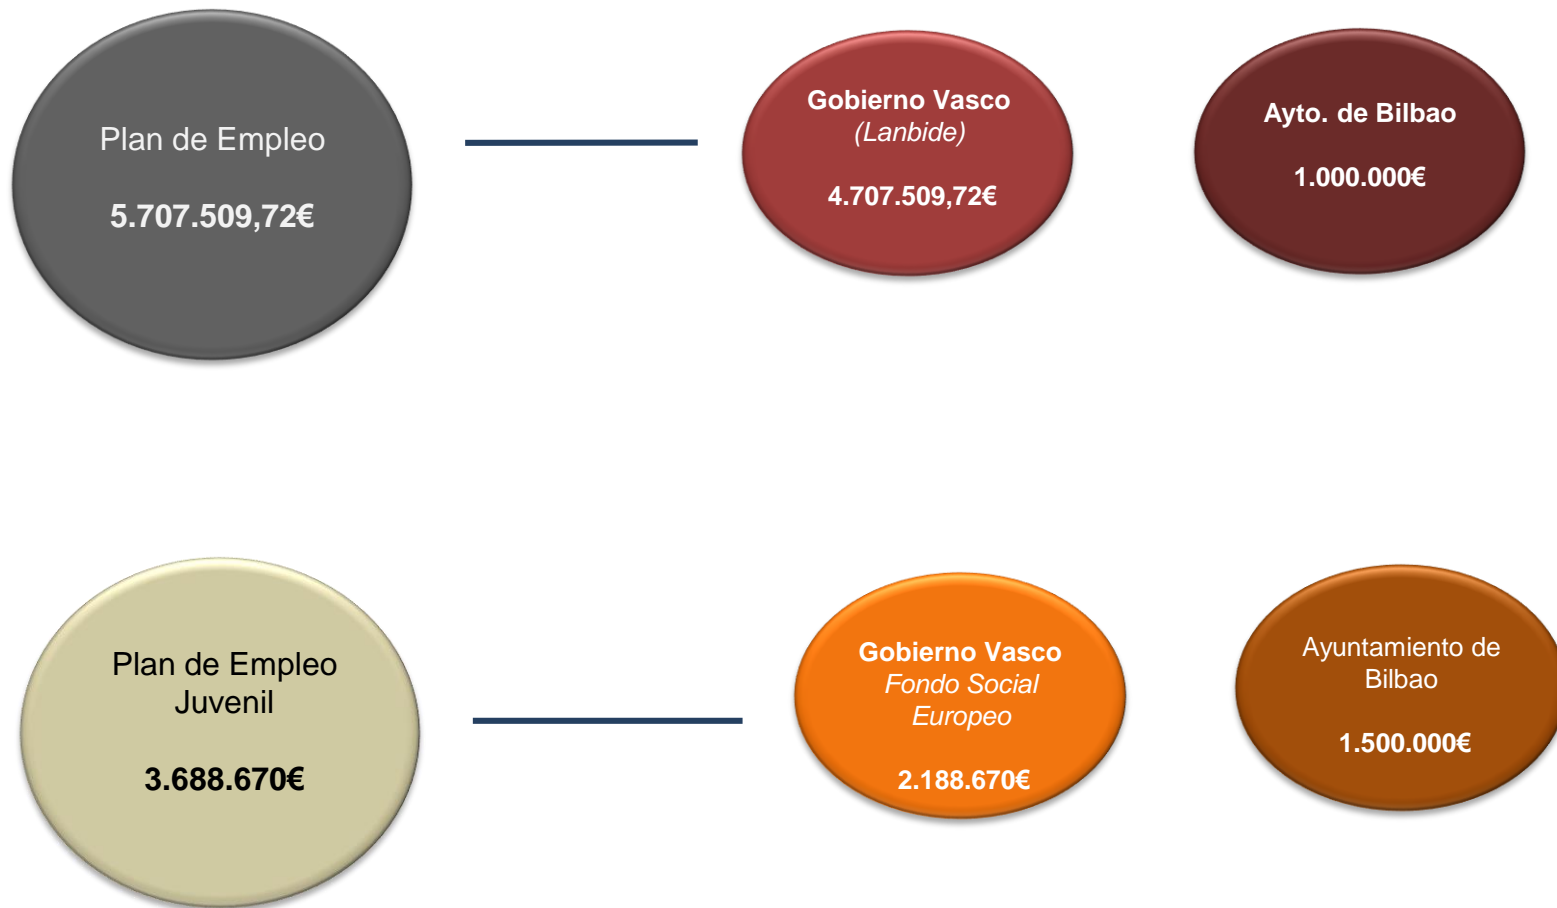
Plan de Empleo

5.707.509,72€

Gobierno Vasco
(Lanbide)

4.707.509,72€

Ayto. de Bilbao

1.000.000€

Plan de Empleo Juvenil

3.688.670€

Gobierno Vasco
Fondo Social Europeo

2.188.670€

Ayuntamiento de Bilbao

1.500.000€